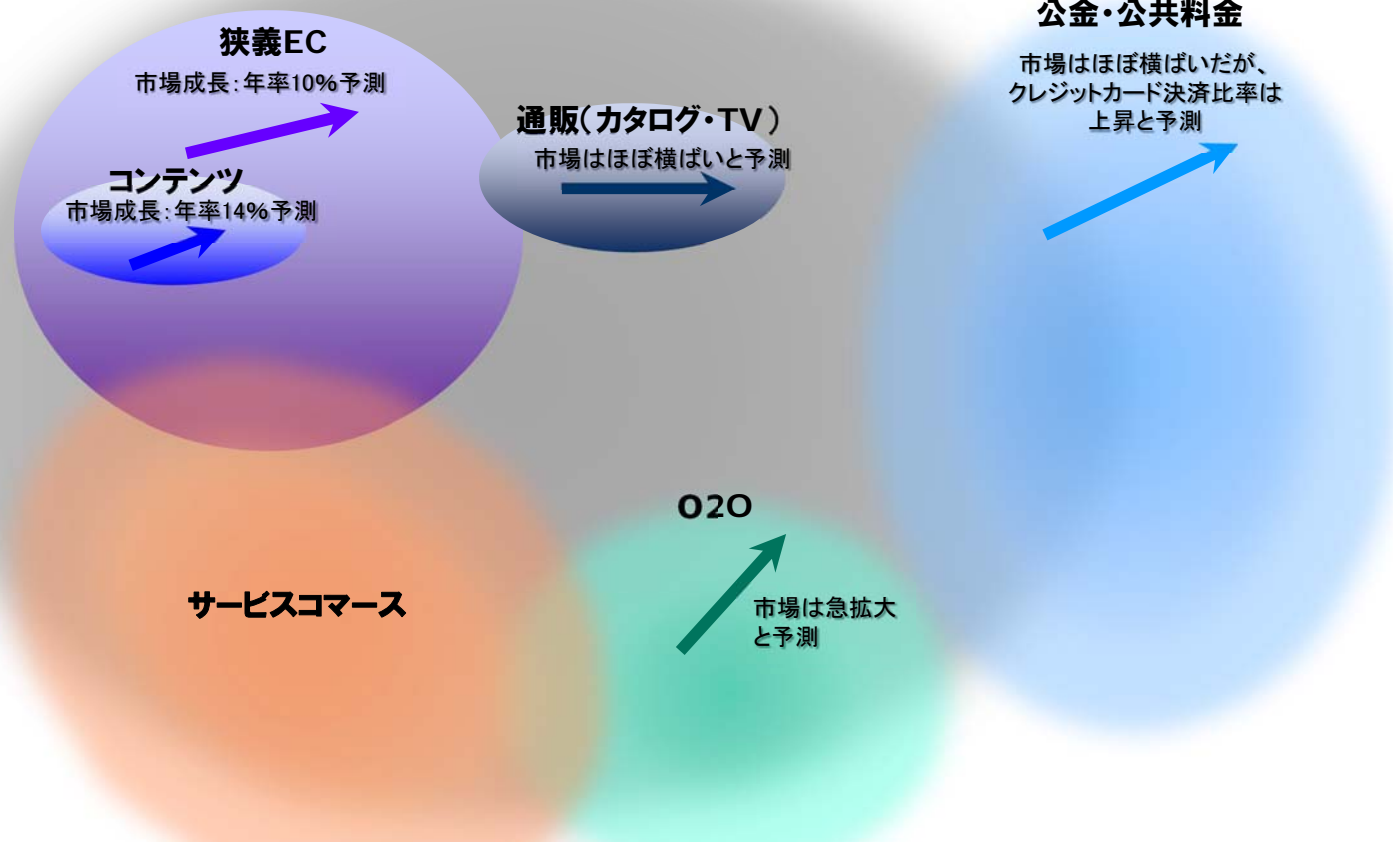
狭義EC
市場成長：年率10%予測

コンテンツ
市場成長：年率14%予測

通販（カタログ・TV）
市場はほぼ横ばいと予測

公金・公共料金
市場はほぼ横ばいだが、クレジットカード決済比率は上昇と予測

O2O
市場は急拡大と予測

サービスコマース